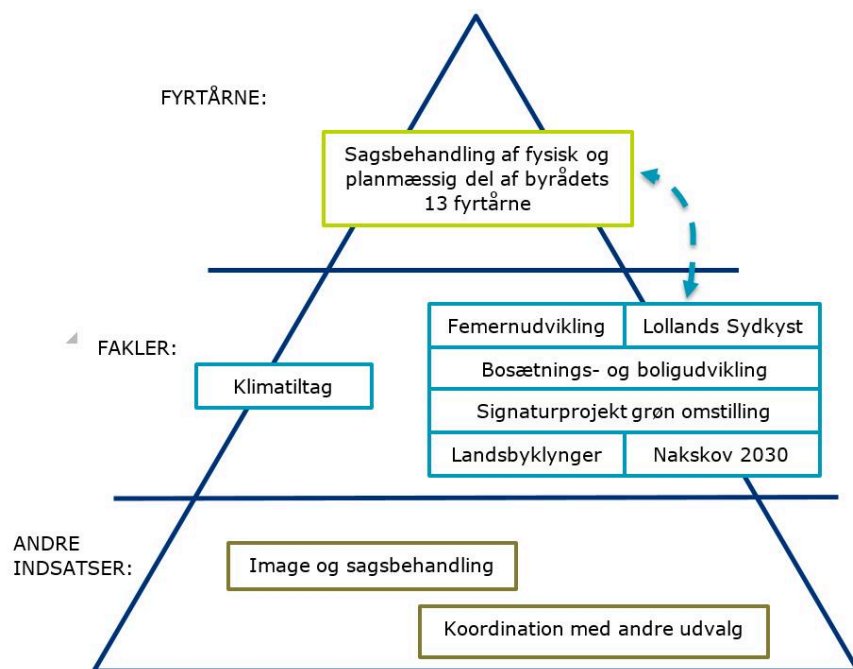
FYRTÅRNE:

Sagsbehandling af fysisk og planmæssig del af byrådets 13 fyrtårne

FAKLER:

Klimatiltag

| Femernudvikling | Lollands Sydkyst |
|---|---|
| Bosætnings- og boligudvikling | |
| Signaturprojekt grøn omstilling | |
| Landsbyklynger | Nakskov 2030 |

ANDRE INDSATSER:

Image og sagsbehandling

Koordination med andre udvalg